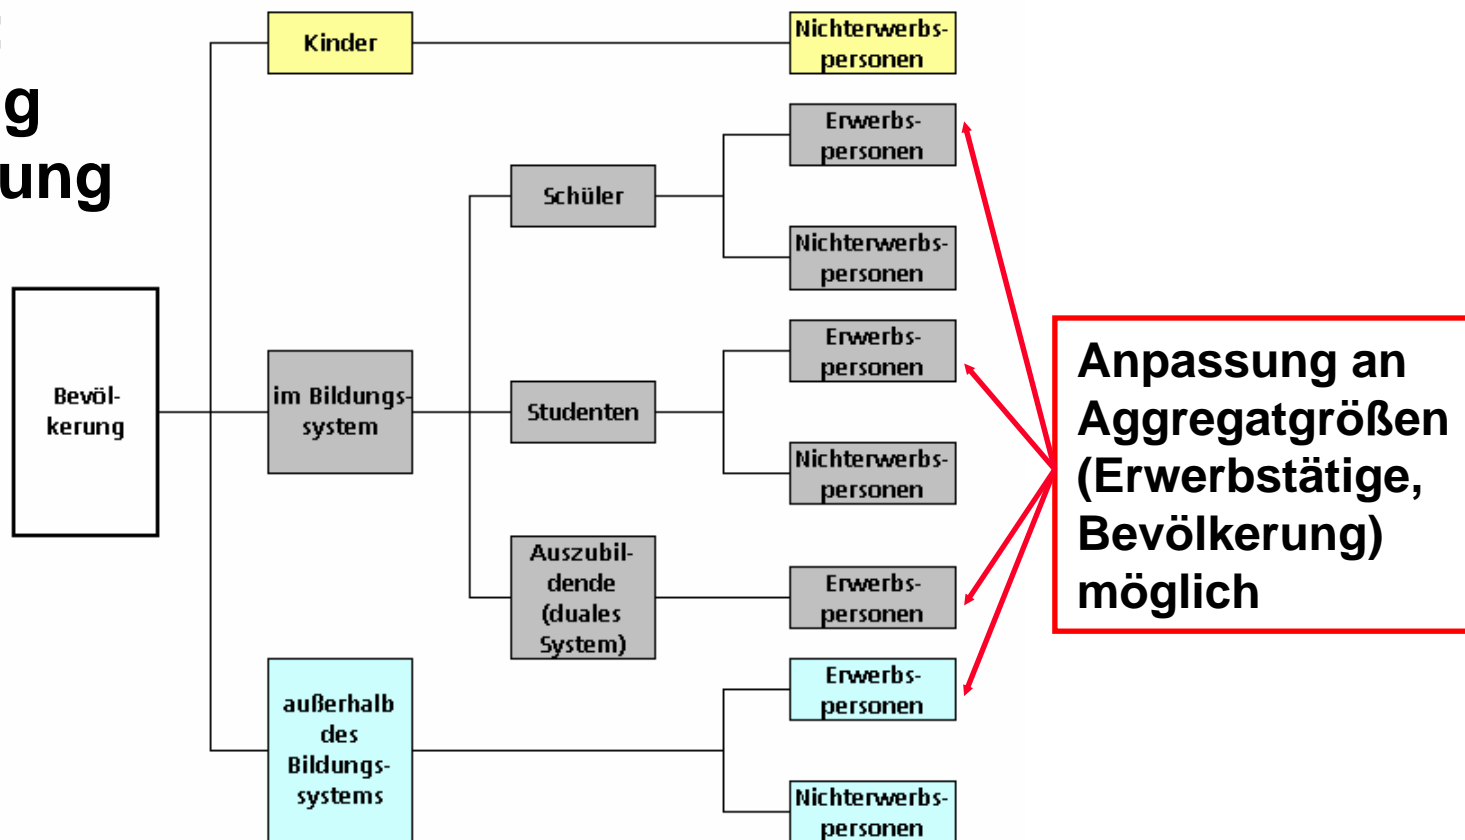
g
ung

Bevölkerung

Kinder

Nichterwerbspersonen

im Bildungssystem

Schüler

Erwerbspersonen

Nichterwerbspersonen

Studenten

Erwerbspersonen

Nichterwerbspersonen

Auszubildende (duales System)

Erwerbspersonen

außerhalb des Bildungssystems

Erwerbspersonen

Nichterwerbspersonen

Anpassung an Aggregatgrößen (Erwerbstätige, Bevölkerung) möglich